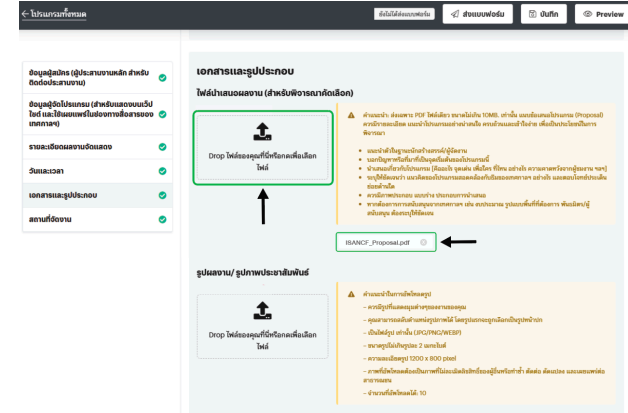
←โปรแกรมทั้งหมด

ยังไม่ได้ส่งแบบฟอร์ม

ส่งแบบฟอร์ม

บันทึก

Preview

ข้อมูลผู้สมัคร (ผู้ประสานงานหลัก สำหรับติดต่อประสานงาน)

ข้อมูลผู้จัดโปรแกรม (สำหรับแสดงบนเว็บไซต์ และใช้เผยแพร่ในช่องทางสื่อสารของเทศกาลฯ)

รายละเอียดผลงานจัดแสดง

วันและเวลา

เอกสารและรูปประกอบ

สถานที่จัดงาน

เอกสารและรูปประกอบ

ไฟล์นำเสนอผลงาน (สำหรับพิจารณาคัดเลือก)

Drop ไฟล์ลงจุดนี้ หรือกดเพื่อเลือกไฟล์

คำแนะนำ: ส่งเฉพาะ PDF ไฟล์เดียว ขนาดไม่เกิน 10MB. เท่านั้น แผนข้อเสนอโปรแกรม (Proposal) ควรมีรายละเอียด แนะนำโปรแกรมอย่างง่ายเห็น ครบถ้วนและเข้าใจง่าย เพื่อเป็นประโยชน์ในการพิจารณา

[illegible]

ISANCF_Proposal.pdf

รูปผลงาน / รูปภาพประชาสัมพันธ์

Drop ไฟล์ลงจุดนี้ หรือกดเพื่อเลือกไฟล์

คำแนะนำในการอัพโหลดรูป

– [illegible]

– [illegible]

– เป็นไฟล์รูป เท่านั้น (JPG/PNG/WEBP)

– ขนาดรูปไม่เกินรูปละ 2 เมกะไบต์

– ความละเอียดรูป 1200 x 800 pixel

– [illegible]

– จำนวนที่อัพโหลดได้: 10